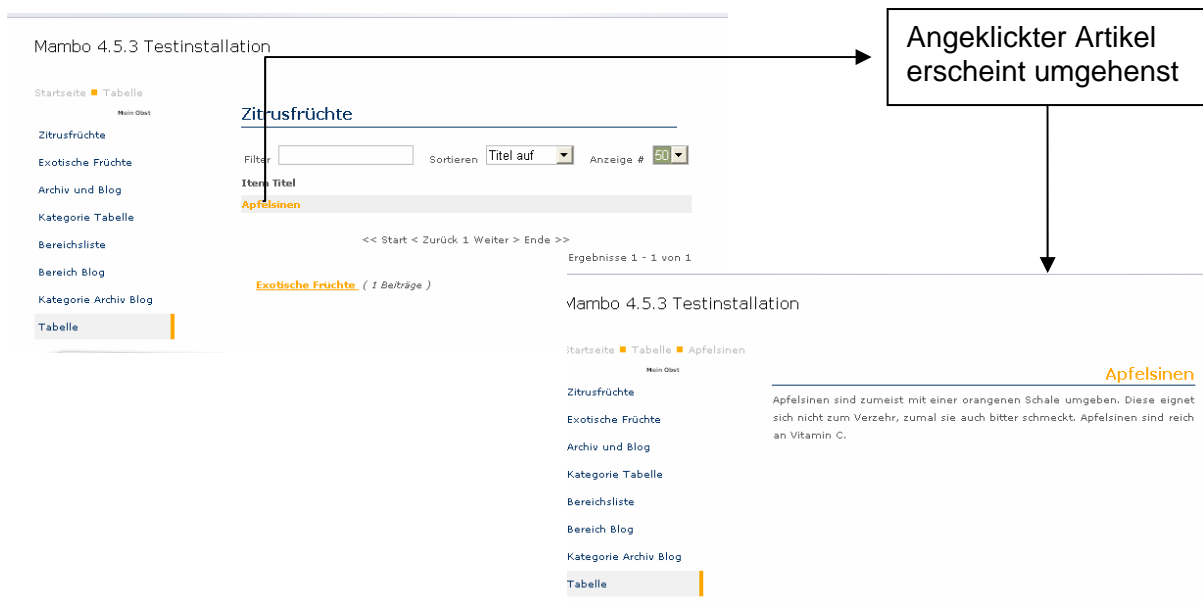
Mambo 4.5.3 Testinstallation

Startseite ■ Tabelle

Mein Obst

Zitrusfrüchte

Exotische Früchte

Archiv und Blog

Kategorie Tabelle

Bereichsliste

Bereich Blog

Kategorie Archiv Blog

Tabelle

Zitrusfrüchte

Filter Sortieren Titel auf Anzeige # 50

Item Titel

Apfelsinen

<< Start < Zurück 1 Weiter > Ende >>

Ergebnisse 1 - 1 von 1

Exotische Früchte ( 1 Beiträge )

Angeklickter Artikel erscheint umgehenst

Mambo 4.5.3 Testinstallation

Startseite ■ Tabelle ■ Apfelsinen

Mein Obst

Zitrusfrüchte

Exotische Früchte

Archiv und Blog

Kategorie Tabelle

Bereichsliste

Bereich Blog

Kategorie Archiv Blog

Tabelle

Apfelsinen

Apfelsinen sind zumeist mit einer orangenen Schale umgeben. Diese eignet sich nicht zum Verzehr, zumal sie auch bitter schmeckt. Apfelsinen sind reich an Vitamin C.